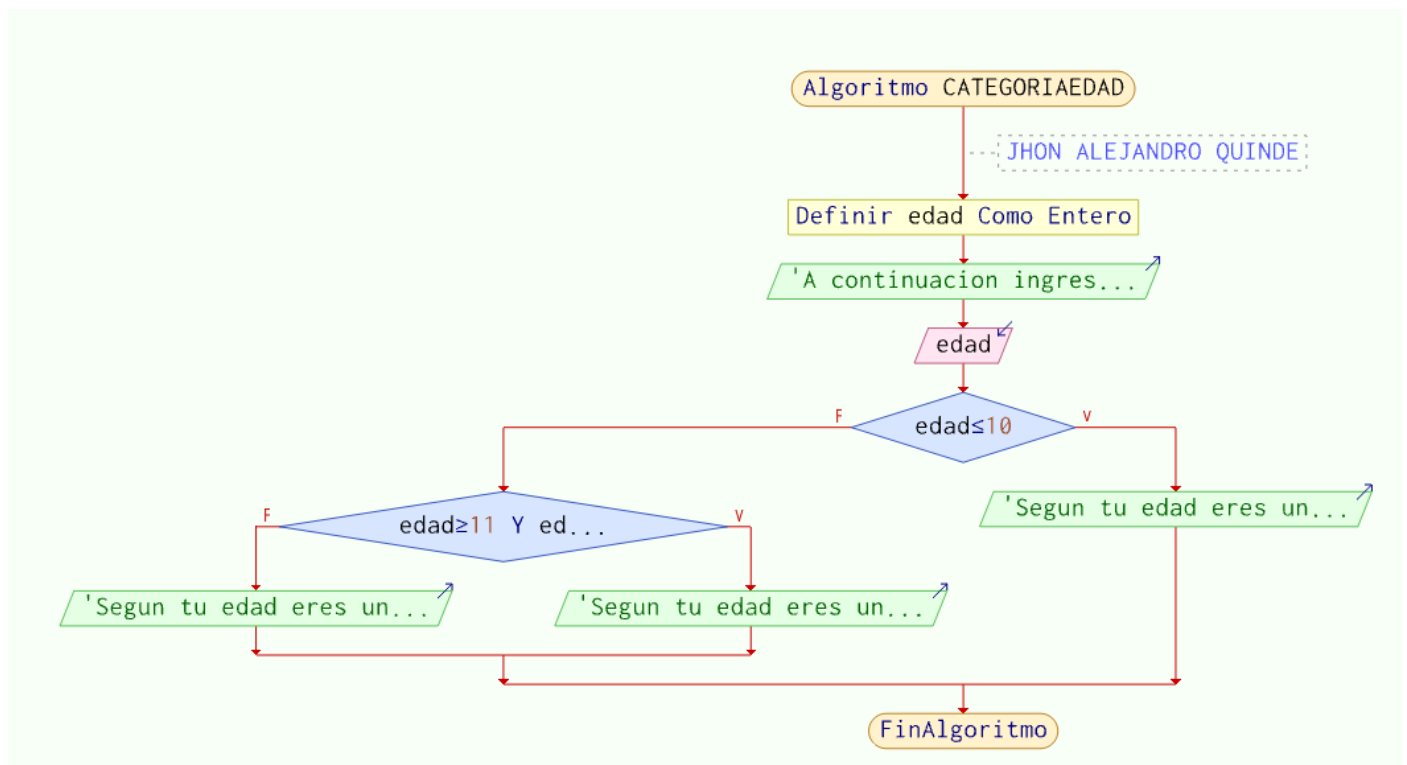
Algoritmo CATEGORIAEDAD

JHON ALEJANDRO QUINDE

Definir edad Como Entero

'A continuacion ingres...

edad

F

edad≤10

V

F

edad≥11 Y ed...

V

'Segun tu edad eres un...

'Segun tu edad eres un...

'Segun tu edad eres un...

FinAlgoritmo